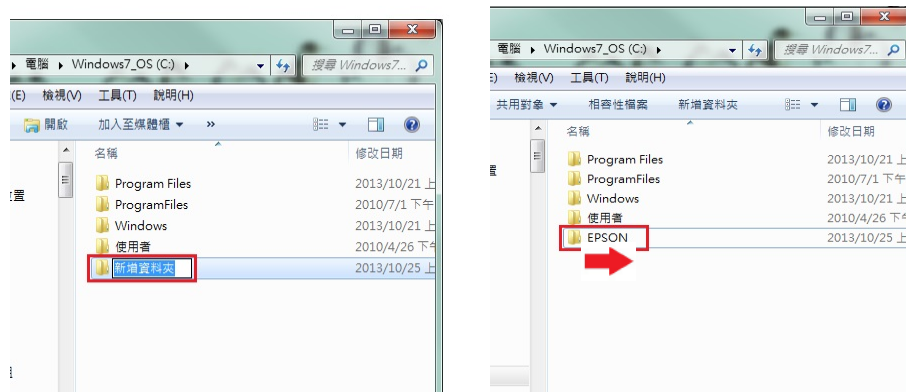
電腦 ▸ Windows7_OS (C:) ▸
搜尋 Windows7...
(E) 檢視(V) 工具(T) 說明(H)
開啟 加入至媒體櫃 ▾ »
名稱 修改日期
置
Program Files 2013/10/21 上
ProgramFiles 2010/7/1 下午
Windows 2013/10/21 上
使用者 2010/4/26 下午
新增資料夾 2013/10/25 上

電腦 ▸ Windows7_OS (C:) ▸
搜尋 Windows7...
檢視(V) 工具(T) 說明(H)
共用對象 ▾ 相容性檔案 新增資料夾
名稱 修改日期
Program Files 2013/10/21 上
ProgramFiles 2010/7/1 下午
Windows 2013/10/21 上
使用者 2010/4/26 下午
EPSON 2013/10/25 上